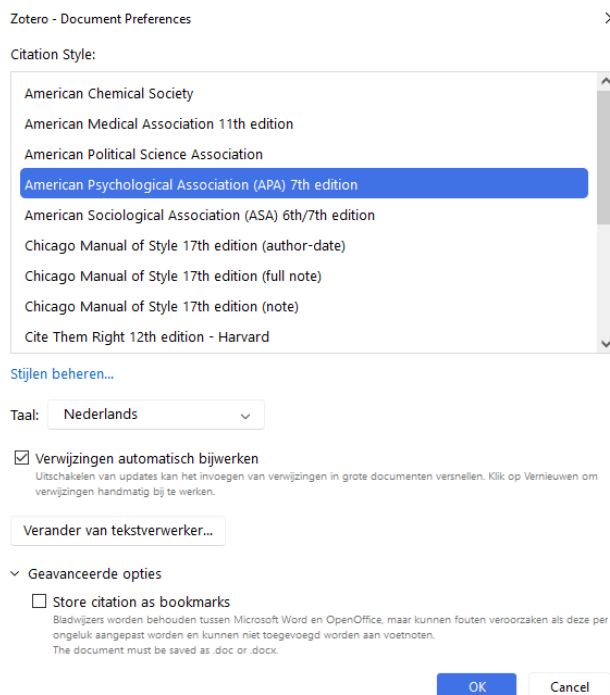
Zotero - Document Preferences

Citation Style:

American Chemical Society
American Medical Association 11th edition
American Political Science Association
American Psychological Association (APA) 7th edition
American Sociological Association (ASA) 6th/7th edition
Chicago Manual of Style 17th edition (author-date)
Chicago Manual of Style 17th edition (full note)
Chicago Manual of Style 17th edition (note)
Cite Them Right 12th edition - Harvard

Stijlen beheren...

Taal: Nederlands

Verwijzingen automatisch bijwerken
Uitschakelen van updates kan het invoegen van verwijzingen in grote documenten versnellen. Klik op Vernieuwen om verwijzingen handmatig bij te werken.

Verander van tekstverwerker...

Geavanceerde opties

Store citation as bookmarks
Bladwijzers worden behouden tussen Microsoft Word en OpenOffice, maar kunnen fouten veroorzaken als deze per ongeluk aangepast worden en kunnen niet toegevoegd worden aan voetnoten.
The document must be saved as .doc or .docx.

OK
Cancel